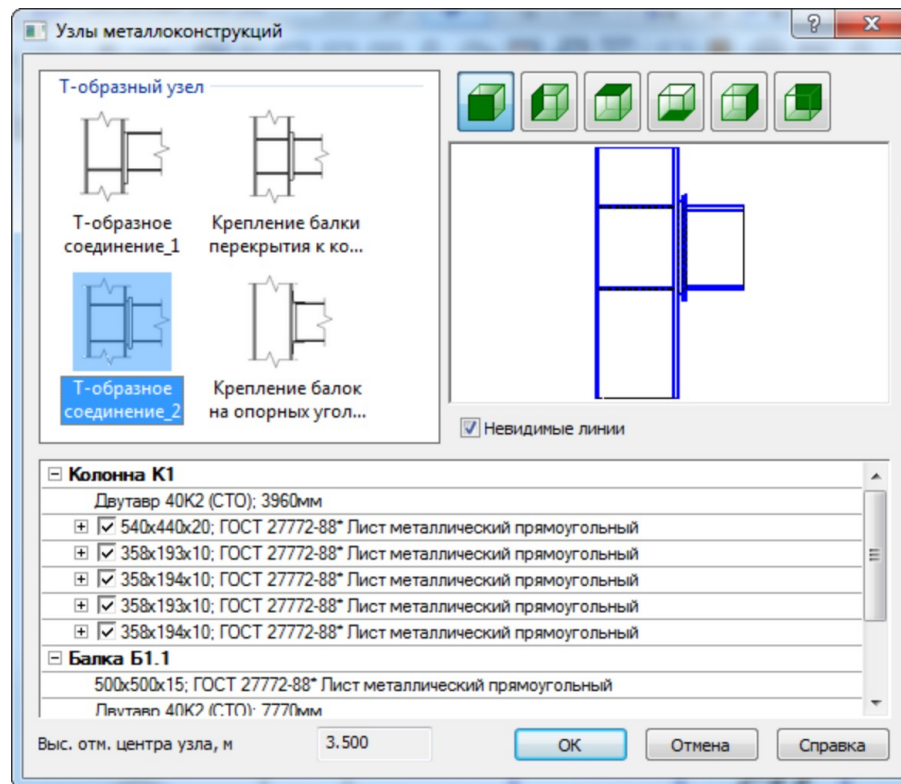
Узлы металлоконструкций

?

x

Т-образный узел

Т-образное соединение_1

Крепление балки перекрытия к ко...

Т-образное соединение_2

Крепление балок на опорных угол...

Невидимые линии

Колонна К1

Двутавр 40К2 (СТО); 3960мм

540x440x20; ГОСТ 27772-88* Лист металлический прямоугольный

358x193x10; ГОСТ 27772-88* Лист металлический прямоугольный

358x194x10; ГОСТ 27772-88* Лист металлический прямоугольный

358x193x10; ГОСТ 27772-88* Лист металлический прямоугольный

358x194x10; ГОСТ 27772-88* Лист металлический прямоугольный

Балка Б1.1

500x500x15; ГОСТ 27772-88* Лист металлический прямоугольный

Двутавр 40К2 (СТО); 7770мм

Выс. отм. центра узла, м

3.500

OK

Отмена

Справка